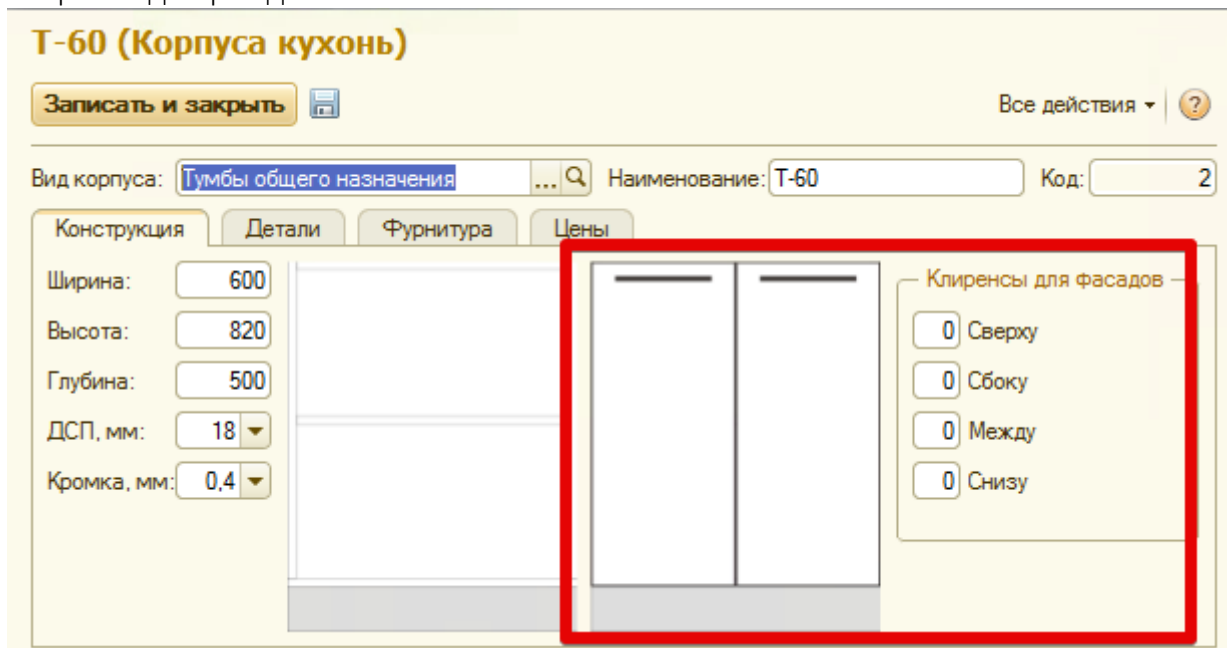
Т-60 (Корпуса кухонь)

Записать и закрыть

Все действия

?

Вид корпуса: Тумбы общего назначения ... Наименование: Т-60 Код: 2

Конструкция | Детали | Фурнитура | Цены

Ширина: 600
Высота: 820
Глубина: 500
ДСП, мм: 18
Кромка, мм: 0,4

Клиренсы для фасадов
0 Сверху
0 Сбоку
0 Между
0 Снизу